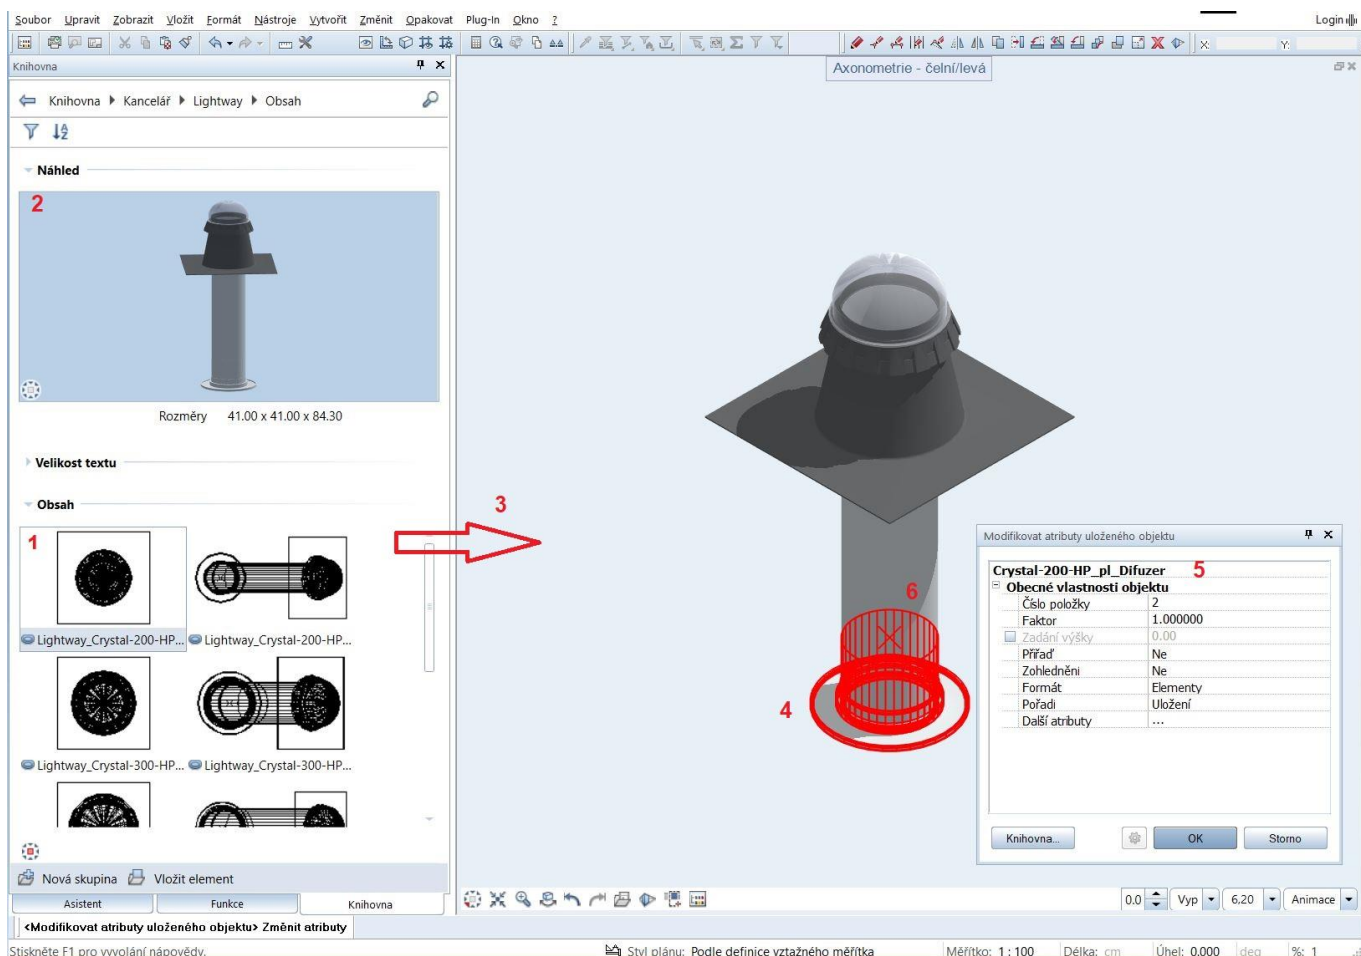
Soubor Upravit Zobrazit Vložit Formát Nástroje Vytvořit Změnit Opakovat Plug-In Okno ?

Login

Knihovna

Knihovna ▸ Kancelář ▸ Lightway ▸ Obsah

Náhled

2

Rozměry 41.00 x 41.00 x 84.30

Velikost textu

Obsah

1

Lightway_Crystal-200-HP...

Lightway_Crystal-200-HP...

Lightway_Crystal-300-HP...

Lightway_Crystal-300-HP...

Nová skupina

Vložit element

Asistent

Funkce

Knihovna

Axonometrie - čelní/levá

3

6

4

Modifikovat atributy uloženého objektu

Crystal-200-HP_pl_Difuzer 5

| | |
|---|---|
| Obecné vlastnosti objektu | |
| Číslo položky | 2 |
| Faktor | 1.000000 |
| Zadání výšky | 0.00 |
| Přiřaď | Ne |
| Zohlednění | Ne |
| Formát | Elementy |
| Pořadí | Uložení |
| Další atributy | ... |

Knihovna...

OK

Storno

0.0

Vyp

6.20

Animace

<Modifikovat atributy uloženého objektu> Změnit atributy

Stiskněte F1 pro vyvolání nápovědy.

Styl plánu: Podle definice vztažného měřítka

Měřítko: 1 : 100

Délka: cm

Úhel: 0.000

deg

%: 1